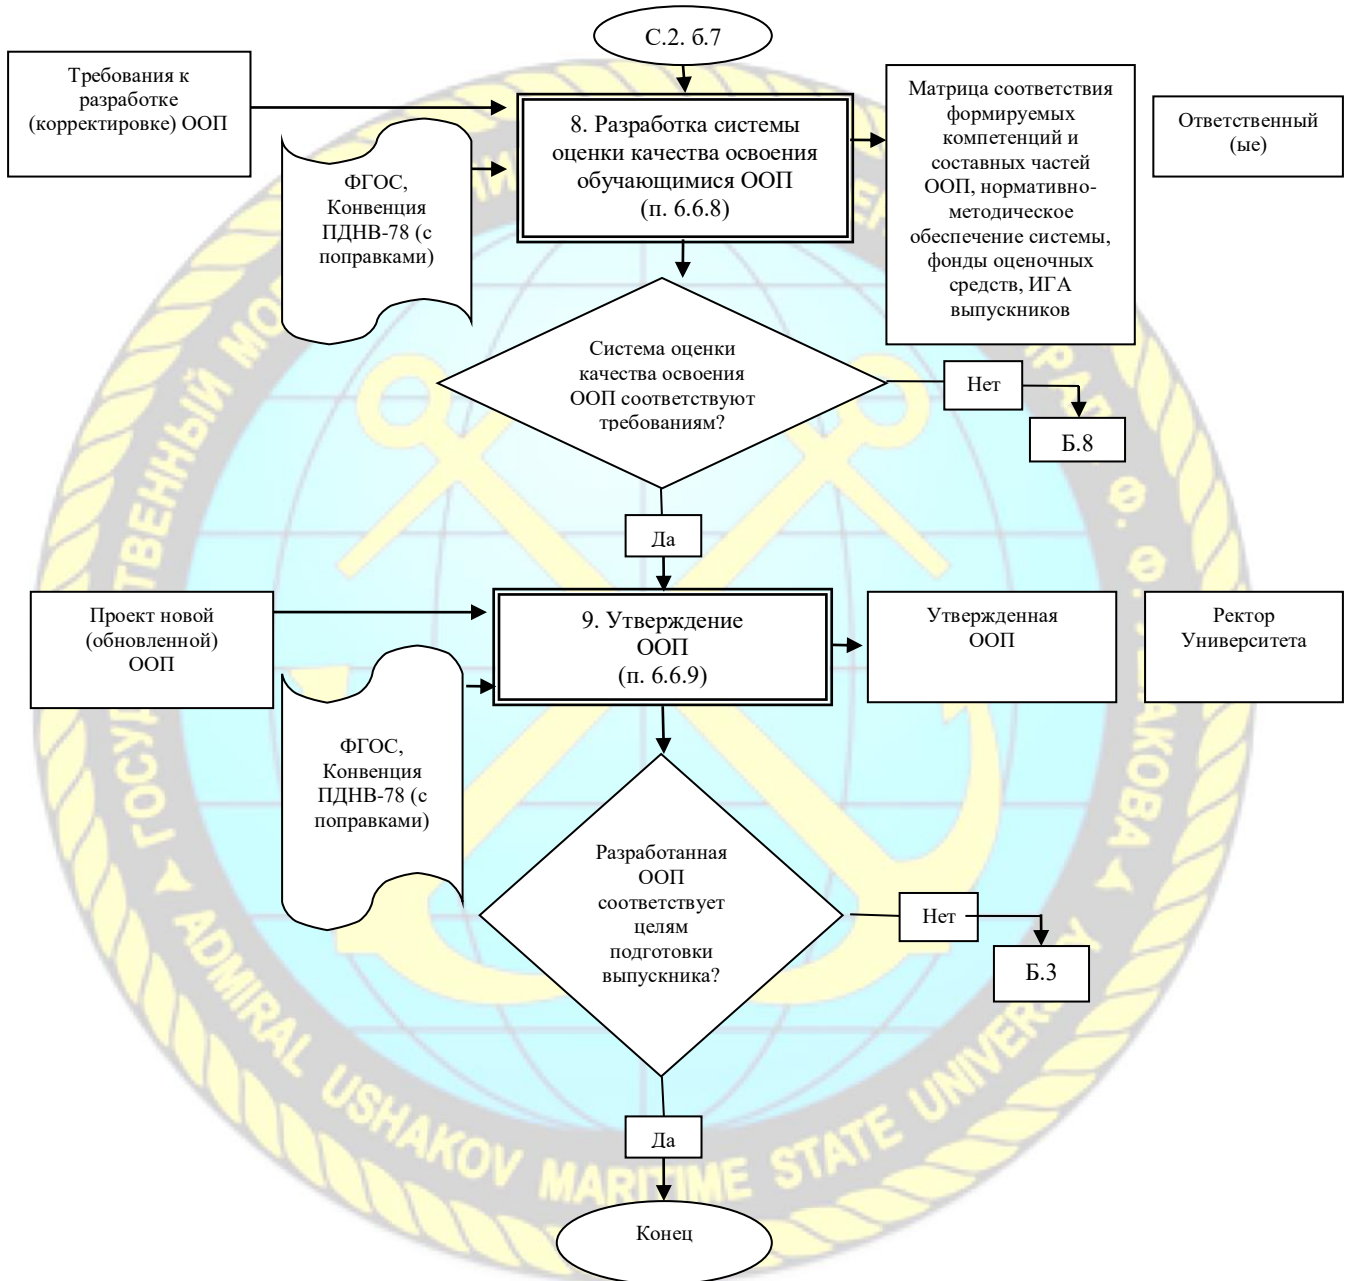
С.2. б.7

Требования к разработке (корректировке) ООП

8. Разработка системы оценки качества освоения обучающимися ООП (п. 6.6.8)

Матрица соответствия формируемых компетенций и составных частей ООП, нормативно-методическое обеспечение системы, фонды оценочных средств, ИГА выпускников

Ответственный (ые)

ФГОС, Конвенция ПДНВ-78 (с поправками)

Система оценки качества освоения ООП соответствуют требованиям?

Нет

Б.8

Да

Проект новой (обновленной) ООП

9. Утверждение ООП (п. 6.6.9)

Утвержденная ООП

Ректор Университета

ФГОС, Конвенция ПДНВ-78 (с поправками)

Разработанная ООП соответствует целям подготовки выпускника?

Нет

Б.3

Да

Конец

ГОСУДАРСТВЕННЫЙ МОРСКОЙ УНИВЕРСИТЕТ ИМЕНИ АДМИРАЛА Ф. Ф. УШАКОВА

ADMIRAL USHAKOV MARITIME STATE UNIVERSITY